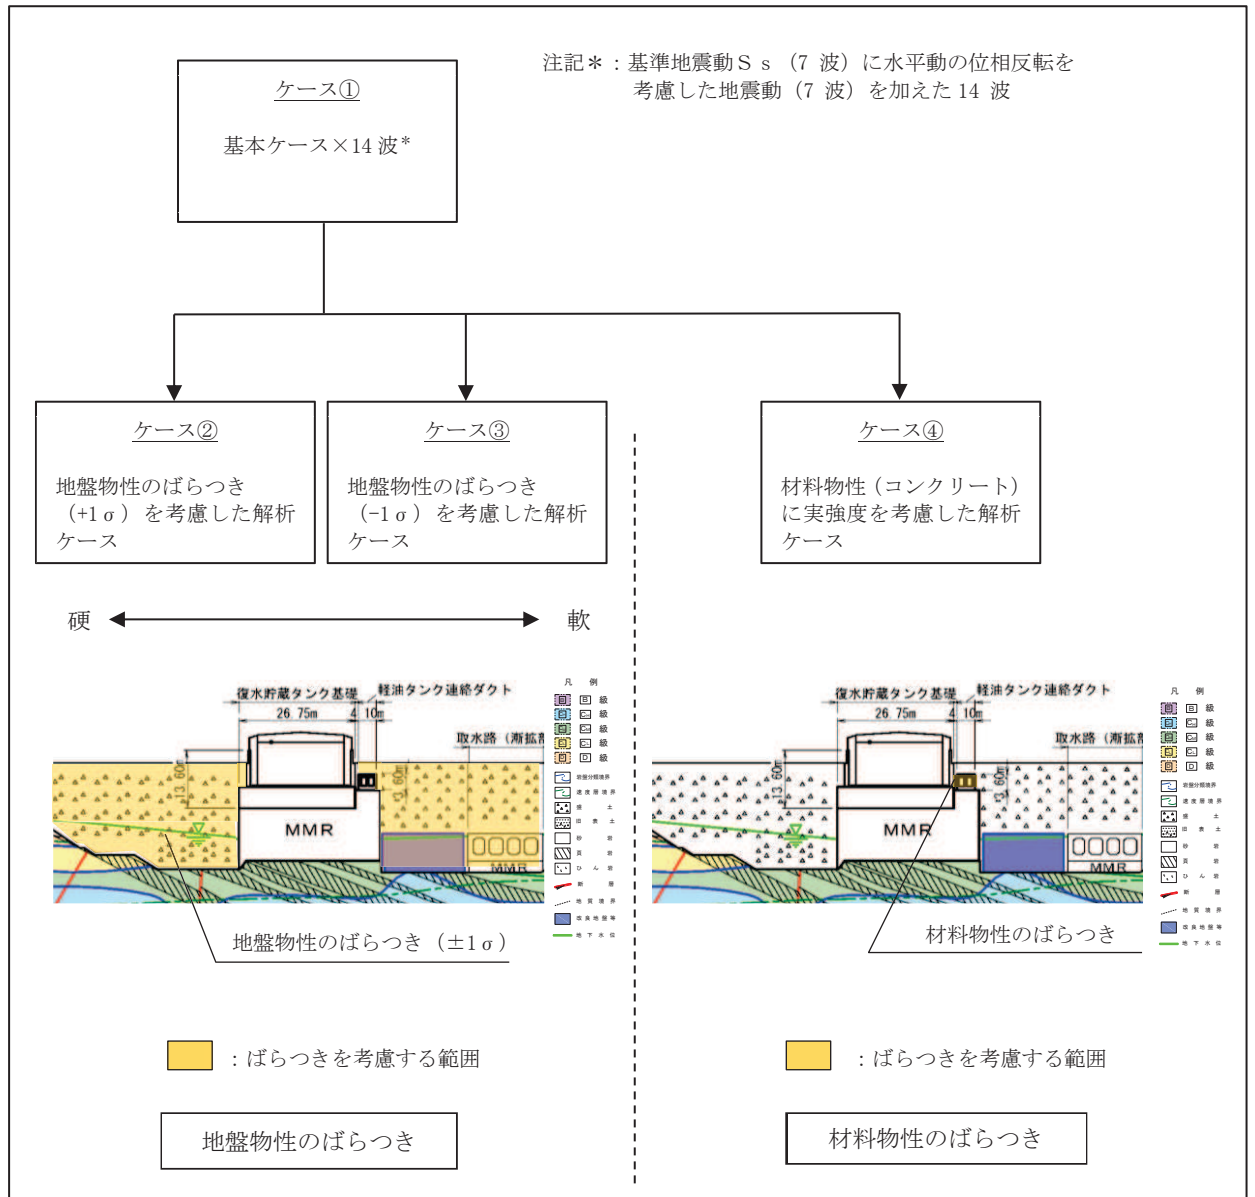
注記＊：基準地震動Ｓｓ（7 波）に水平動の位相反転を考慮した地震動（7 波）を加えた 14 波

ケース①

基本ケース×14 波*

ケース②

地盤物性のばらつき（+1σ）を考慮した解析ケース

ケース③

地盤物性のばらつき（-1σ）を考慮した解析ケース

ケース④

材料物性（コンクリート）に実強度を考慮した解析ケース

硬　　軟

復水貯蔵タンク基礎　軽油タンク連絡ダクト
26.75m　4.10m
取水路（漸拡部
13.60m
3.60m
MMR
MMR

凡　例
B 級
C 級
C 級
C 級
D 級

地盤物性のばらつき（±1σ）

復水貯蔵タンク基礎　軽油タンク連絡ダクト
26.75m　4.10m
取水路（漸拡部
13.60m
3.60m
MMR
MMR

凡　例
B 級
C 級
C 級
C 級
D 級

材料物性のばらつき

：ばらつきを考慮する範囲

：ばらつきを考慮する範囲

地盤物性のばらつき

材料物性のばらつき